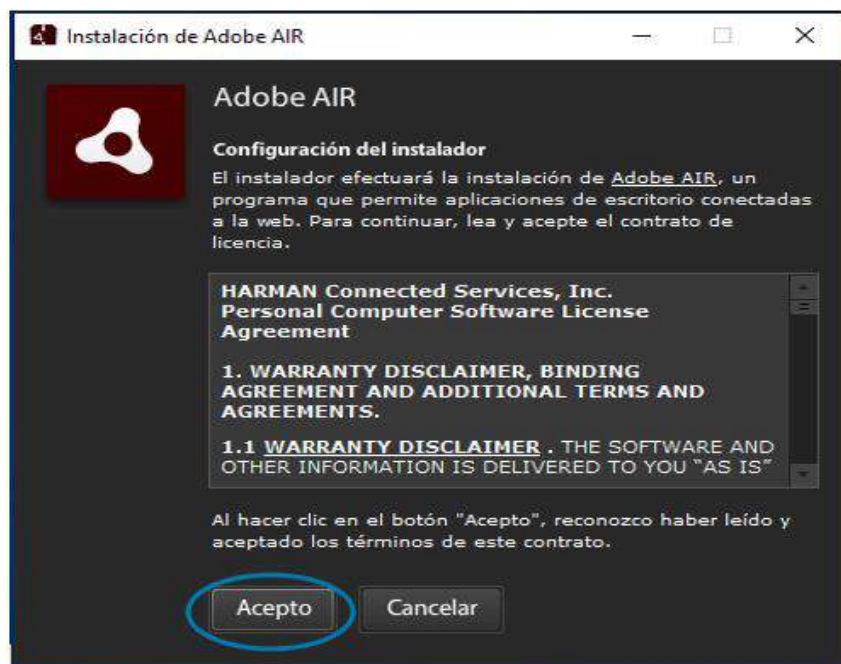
Instalación de Adobe AIR

Adobe AIR

Configuración del instalador

El instalador efectuará la instalación de Adobe AIR, un programa que permite aplicaciones de escritorio conectadas a la web. Para continuar, lea y acepte el contrato de licencia.

HARMAN Connected Services, Inc.
Personal Computer Software License Agreement

1. WARRANTY DISCLAIMER, BINDING AGREEMENT AND ADDITIONAL TERMS AND AGREEMENTS.

1.1 WARRANTY DISCLAIMER . THE SOFTWARE AND OTHER INFORMATION IS DELIVERED TO YOU "AS IS"

Al hacer clic en el botón "Acepto", reconozco haber leído y aceptado los términos de este contrato.

Acepto

Cancelar